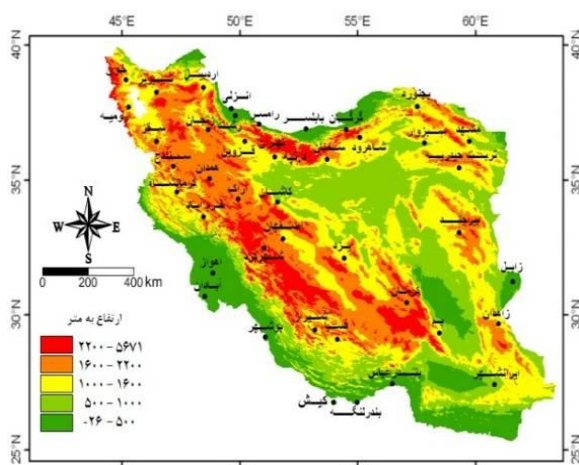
45°E
50°E
55°E
60°E
40°N
35°N
30°N
25°N
40°N
35°N
30°N
25°N
N
S
W
E
0 200 400 km
ارتفاع به متر
۲۲۰۰ - ۵۶۷۱
۱۶۰۰ - ۲۲۰۰
۱۰۰۰ - ۱۶۰۰
۵۰۰ - ۱۰۰۰
-۲۶ - ۵۰۰
اردبیل
تبریز
ارومیه
انزلی
رامسر
بابلسر
گرگان
بجنورد
سقز
زنجان
قزوین
تهران
سمنان
شاهرود
مشهد
سبزوار
تربت حیدریه
سنندج
همدان
کرمانشاه
اراک
خرم آباد
کاشان
اصفهان
شهرکرد
یزد
بیرجند
زابل
اهواز
آبادان
بوشهر
شیراز
کرمان
بم
زاهدان
ایرانشهر
بندرعباس
کیش
بندرلنگه